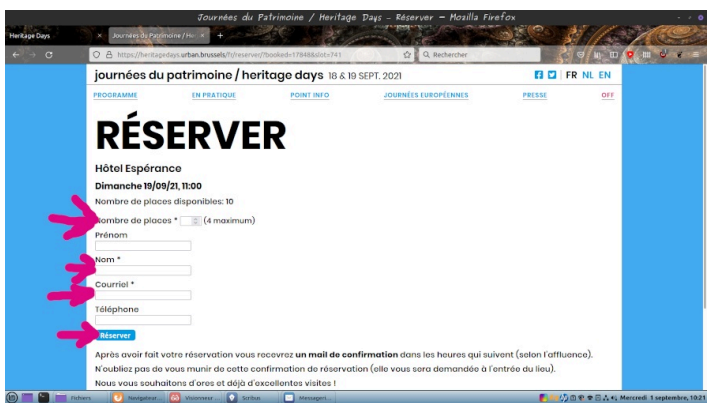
Journées du Patrimoine / Heritage Days – Réserver — Mozilla Firefox

Heritage Days
Journées du Patrimoine / He
+

https://heritagedays.urban.brussels/fr/reserver/?booked=17848&slot=741
Rechercher

journées du patrimoine / heritage days 18 & 19 SEPT. 2021
FR NL EN

PROGRAMME
EN PRATIQUE
POINT INFO
JOURNÉES EUROPÉENNES
PRESSE
OFF

RÉSERVER

Hôtel Espérance

Dimanche 19/09/21, 11:00

Nombre de places disponibles: 10

Nombre de places * (4 maximum)

Prénom

Nom *

Courriel *

Téléphone

Réserver

Après avoir fait votre réservation vous recevrez un mail de confirmation dans les heures qui suivent (selon l'affluence).

N'oubliez pas de vous munir de cette confirmation de réservation (elle vous sera demandée à l'entrée du lieu).

Nous vous souhaitons d'ores et déjà d'excellentes visites !

Fichiers
Navigateur
Visionneur
Scribus
Messageri
Mercredi 1 septembre, 10:21